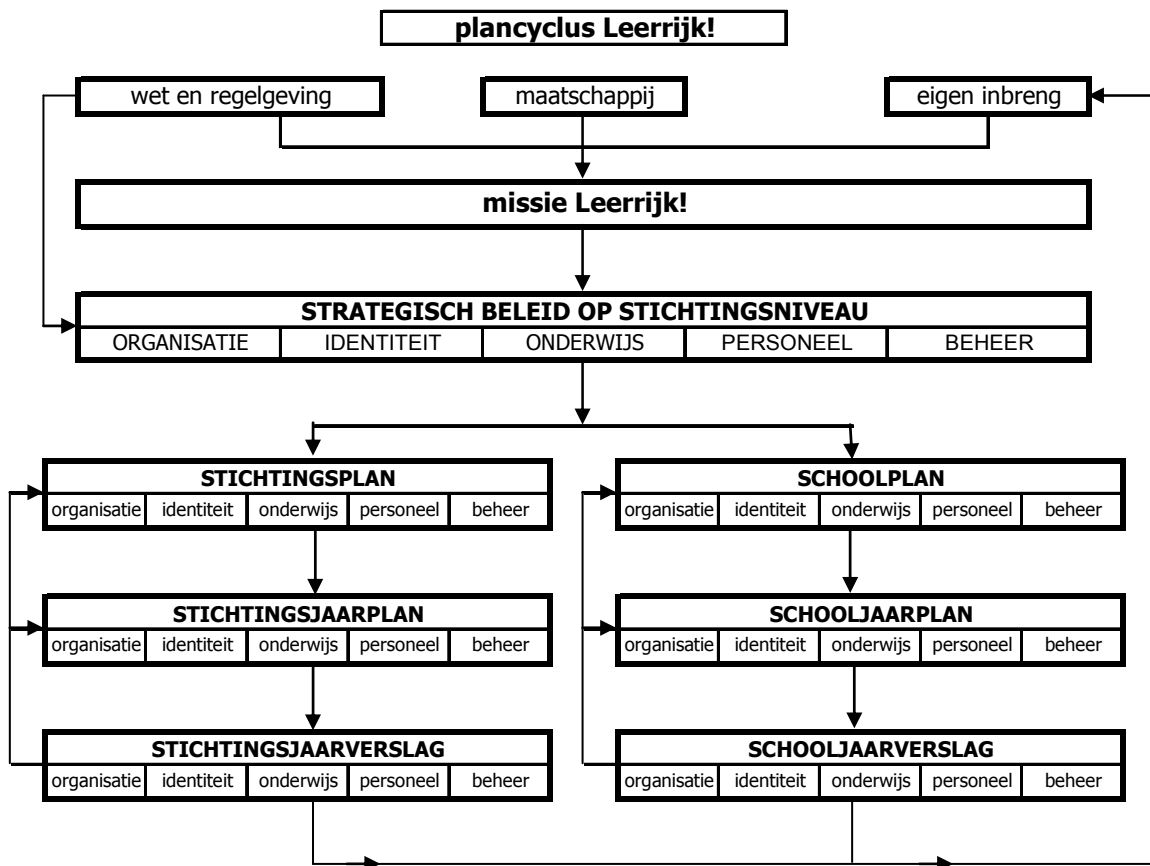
plancyclus Leerrijk!

wet en regelgeving

maatschappij

eigen inbreng

missie Leerrijk!

STRATEGISCH BELEID OP STICHTINGSNIVEAU

| ORGANISATIE | IDENTITEIT | ONDERWIJS | PERSONEEL | BEHEER |
|---|---|---|---|---|

STICHTINGSPLAN

| organisatie | identiteit | onderwijs | personeel | beheer |
|---|---|---|---|---|

STICHTINGSJAARPLAN

| organisatie | identiteit | onderwijs | personeel | beheer |
|---|---|---|---|---|

STICHTINGSJAARVERSLAG

| organisatie | identiteit | onderwijs | personeel | beheer |
|---|---|---|---|---|

SCHOOLPLAN

| organisatie | identiteit | onderwijs | personeel | beheer |
|---|---|---|---|---|

SCHOOLJAARPLAN

| organisatie | identiteit | onderwijs | personeel | beheer |
|---|---|---|---|---|

SCHOOLJAARVERSLAG

| organisatie | identiteit | onderwijs | personeel | beheer |
|---|---|---|---|---|